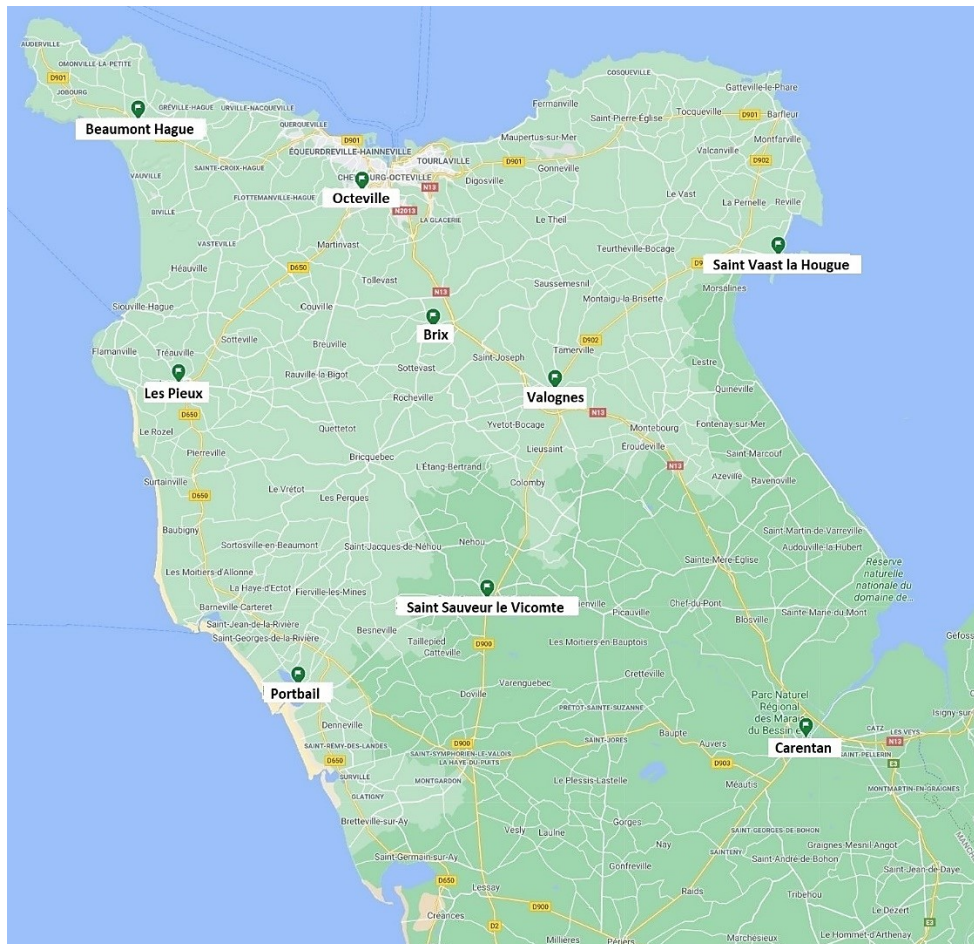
AUDERVILLE
OMONVILLE-LA-PETITE
D901
JOBOURG
GRÉVILLE-HAGUE
URVILLE-NACQUEVILLE
QUERQUEVILLE
Beaumont Hague
D901
ÉQUEURDREVILLE-HAINNEVILLE
TOURLAVILLE
CHERBOURG-OCTEVILLE
Octeville
N13
N2013
LA GLACERIE
Digosville
VAUVILLE
SAINTE-CROIX-HAGUE
FLOTTEMANVILLE-HAGUE
COSQUEVILLE
Fermanville
Saint-Pierre-Église
Maupertus-sur-Mer
D901
Gonneville
Gatteville-le-Phare
Tocqueville
D901
Barfleur
Montfarville
Valcanville
D902
Le Vast
La Pernelle
Réville
Le Theil
Teurtheville-Bocage
Saint Vaast la Hougue
D902
Saussemesnil
Montaigu-la-Brisette
Morsalines
VASTEVILLE
Martinvast
D650
Tollevast
Héauville
Couville
Brix
Siouville-Hague
Flamanville
Tréauville
Sotteville
Breuville
Les Pieux
Rauville-la-Bigot
Sottevast
Saint-Joseph
D902
Tamerville
Valognes
N13
Lestre
Quinéville
Rocheville
D650
Le Rozel
Pierreville
Surtainville
D650
Quettetot
Bricquebec
Yvetot-Bocage
Lieusaint
Montebourg
Éroudeville
N13
Fontenay-sur-Mer
Saint-Marcouf
Azeville
Ravenoville
L'Étang-Bertrand
Colomby
Le Vrétot
Les Perques
Baubigny
Sortosville-en-Beaumont
Saint-Jacques-de-Néhou
Néhou
Les Moitiers-d'Allonne
La Haye-d'Ectot
Fierville-les-Mines
Barneville Carteret
Saint-Jean-de-la-Rivière
Saint-Georges-de-la-Rivière
Besneville
Saint Sauveur le Vicomte
Taillepied
Catteville
D900
Picauville
Les Moitiers-en-Bauptois
Saint-Martin-de-Varreville
Audouville-la-Hubert
Sainte-Mère-Église
Chef-du-Pont
Blosville
Sainte-Marie-du-Mont
Réserve naturelle nationale du domaine de...
Portbail
Denneville
SAINT-RÉMY-DES-LANDES
D650
SURVILLE
GLATIGNY
Doville
Varenguebec
PRÉTOT-SAINTE-SUZANNE
Cretteville
D900
SAINT-SYMPHORIEN-LE-VALOIS
LA HAYE-DU-PUITS
MONTGARDON
SAINT-JORES
Baupte
Auvers
D903
Parc Naturel Régional des Marais du Bessin et...
Carentan
CATZ
LES VEYS
N13
SAINT-PELLERIN
Isigny-sur-
Gefoss
Le Plessis-Lastelle
Méautis
MONTMARTIN-EN-GRAIGNES
Bretteville-sur-Ay
Vesly
Laulne
Gorges
Nay
SAINT-GEORGES-DE-BOHON
SAINTENY
Graignes-Mesnil-Angot
Saint-André-de-Bohon
Saint-Germain-sur-Ay
D650
Lessay
Gonfreville
Raids
Tribehou
Saint-Jean-de-Daye
D900
Creances
D2
Millières
Périers
Marchésieux
Le Dézert
Le Hommet-d'Arthenay